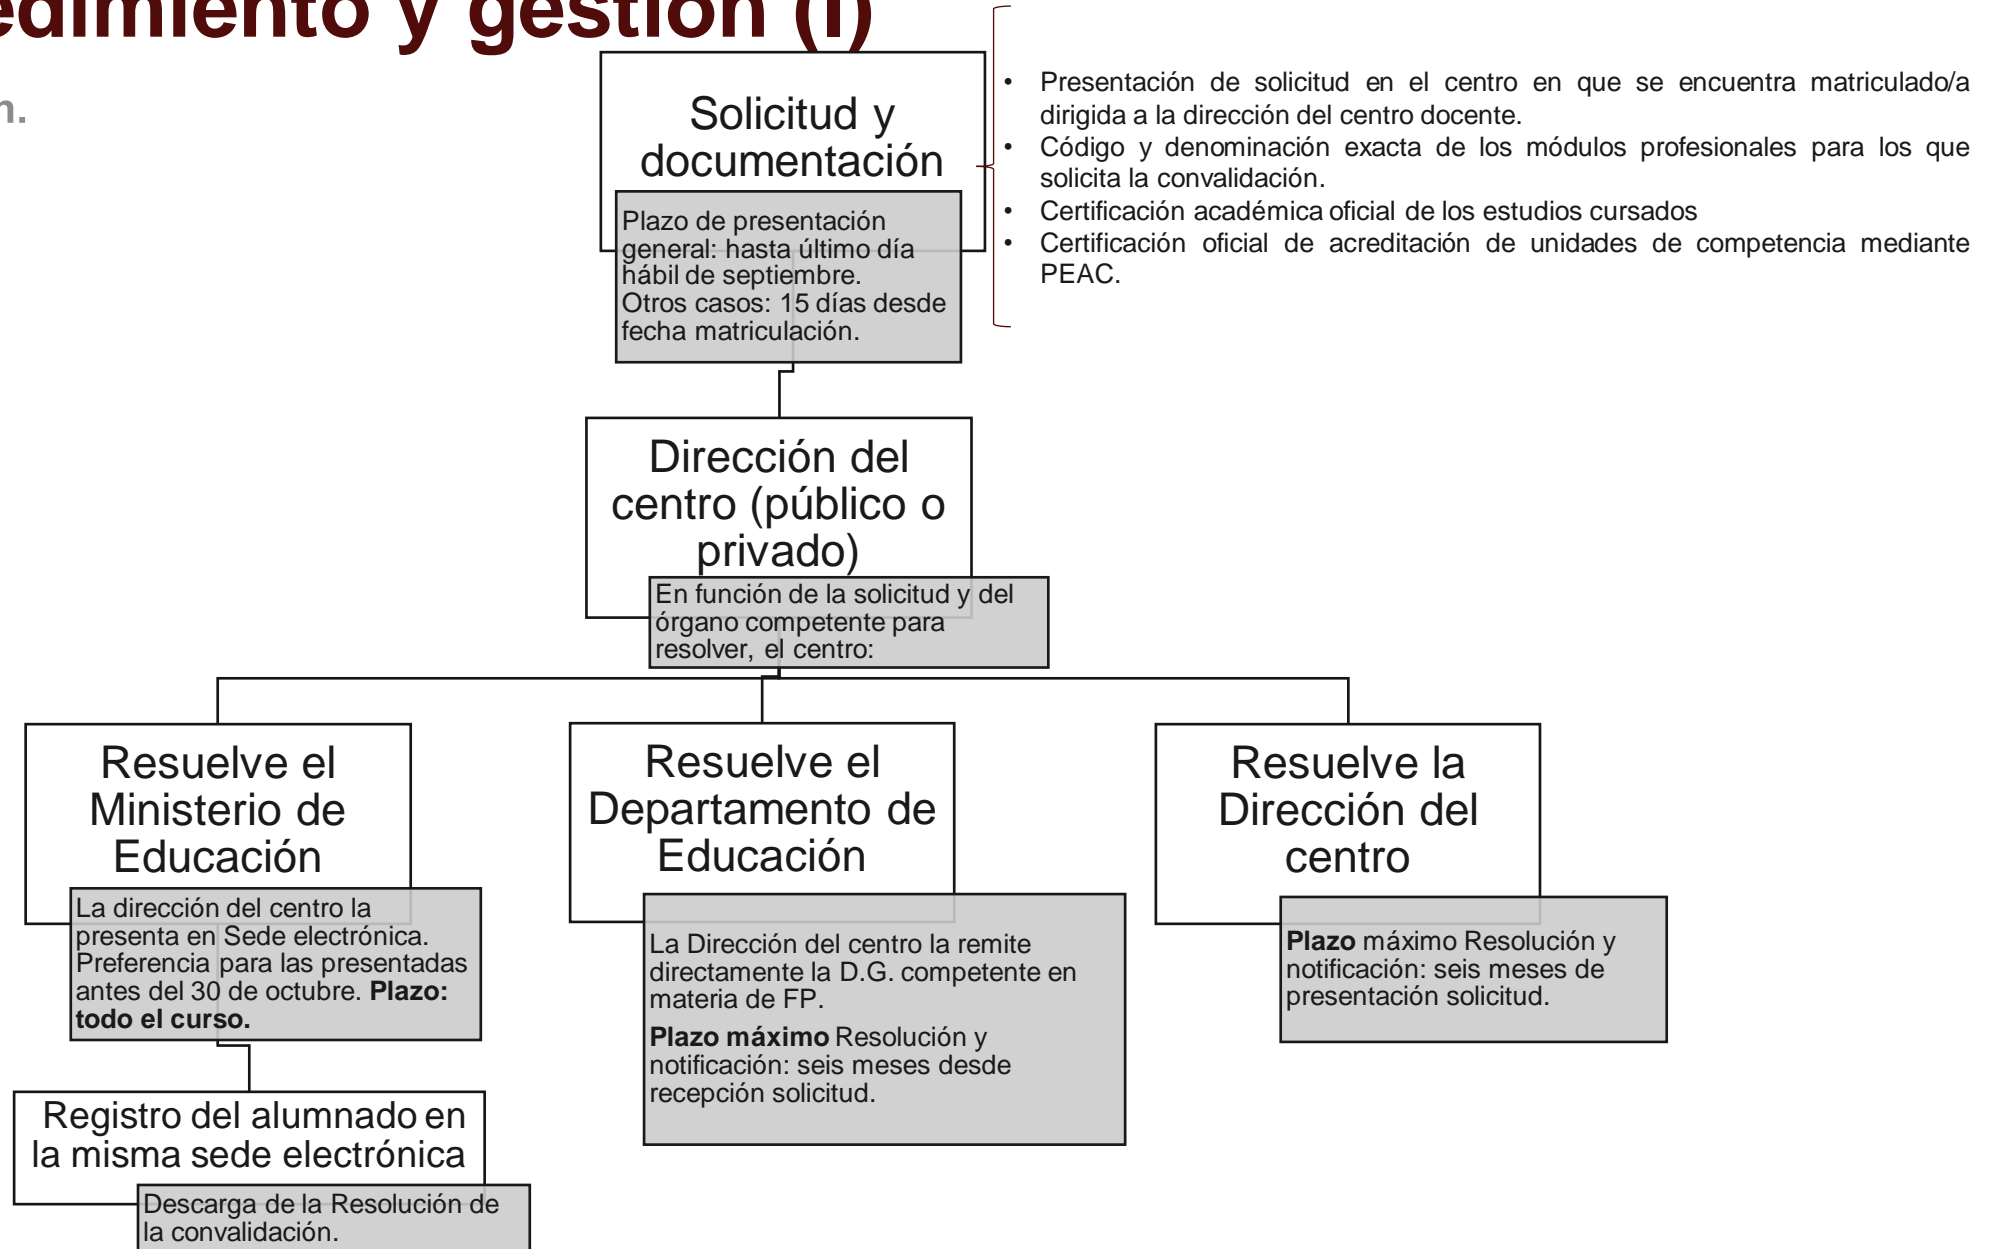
edimiento y gestión (I)

n.

Solicitud y documentación

Plazo de presentación general: hasta último día hábil de septiembre. Otros casos: 15 días desde fecha matriculación.

- Presentación de solicitud en el centro en que se encuentra matriculado/a dirigida a la dirección del centro docente.
- Código y denominación exacta de los módulos profesionales para los que solicita la convalidación.
- Certificación académica oficial de los estudios cursados
- Certificación oficial de acreditación de unidades de competencia mediante PEAC.

Dirección del centro (público o privado)

En función de la solicitud y del órgano competente para resolver, el centro:

Resuelve el Ministerio de Educación

La dirección del centro la presenta en Sede electrónica. Preferencia para las presentadas antes del 30 de octubre. **Plazo: todo el curso.**

Registro del alumnado en la misma sede electrónica

Descarga de la Resolución de la convalidación.

Resuelve el Departamento de Educación

La Dirección del centro la remite directamente la D.G. competente en materia de FP.

**Plazo máximo** Resolución y notificación: seis meses desde recepción solicitud.

Resuelve la Dirección del centro

**Plazo** máximo Resolución y notificación: seis meses de presentación solicitud.